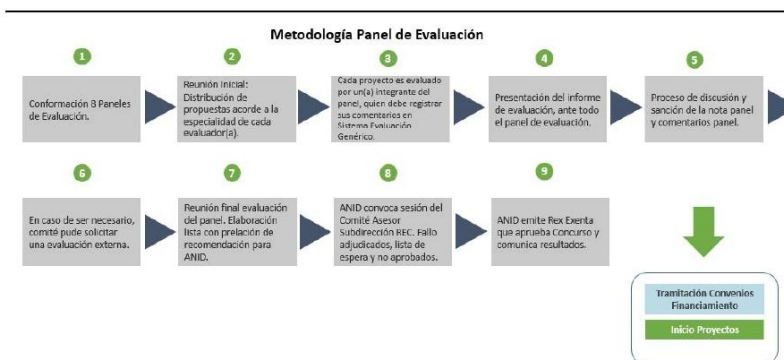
Metodología Panel de Evaluación

1

Conformación 8 Paneles de Evaluación.

2

Reunión Inicial: Distribución de propuestas acorde a la especialidad de cada evaluador(a).

3

Cada proyecto es evaluado por un(a) integrante del panel, quien debe registrar sus comentarios en Sistema Evaluación Genérico.

4

Presentación del informe de evaluación, ante todo el panel de evaluación.

5

Proceso de discusión y sanción de la nota panel y comentarios panel.

6

En caso de ser necesario, comité pude solicitar una evaluación externa.

7

Reunión final evaluación del panel. Elaboración lista con prelación de recomendación para ANID.

8

ANID convoca sesión del Comité Asesor Subdirección REC. Fallo adjudicados, lista de espera y no aprobados.

9

ANID emite Rex Exenta que aprueba Concurso y comunica resultados.

Tramitación Convenios Financiamiento

Inicio Proyectos